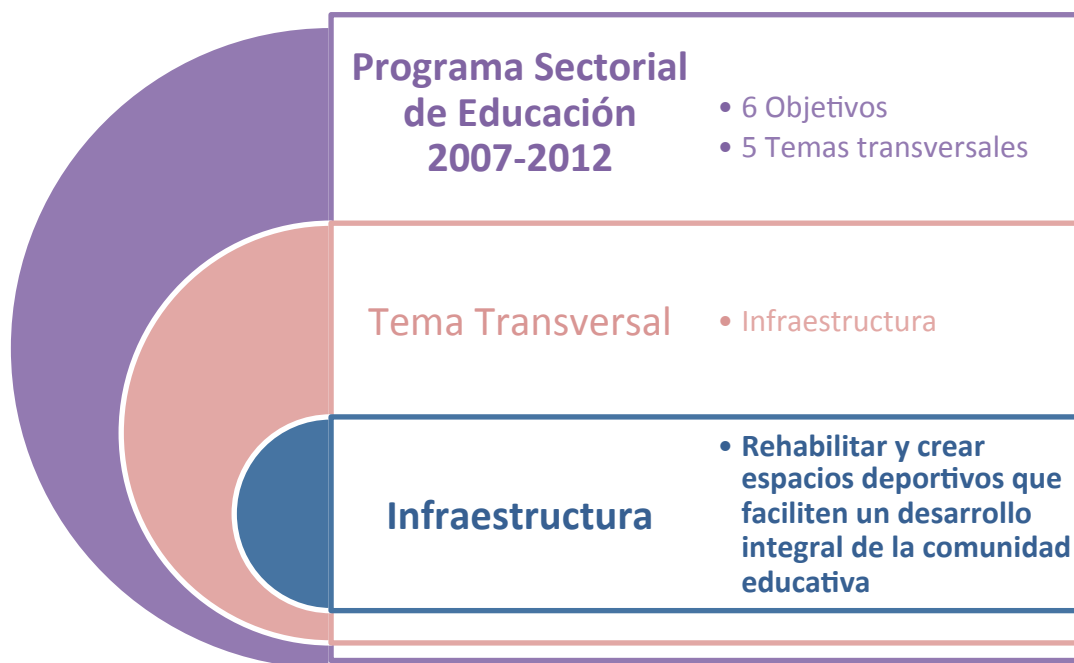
Programa Sectorial de Educación 2007-2012

• 6 Objetivos
• 5 Temas transversales

Tema Transversal

• Infraestructura

Infraestructura

• Rehabilitar y crear espacios deportivos que faciliten un desarrollo integral de la comunidad educativa